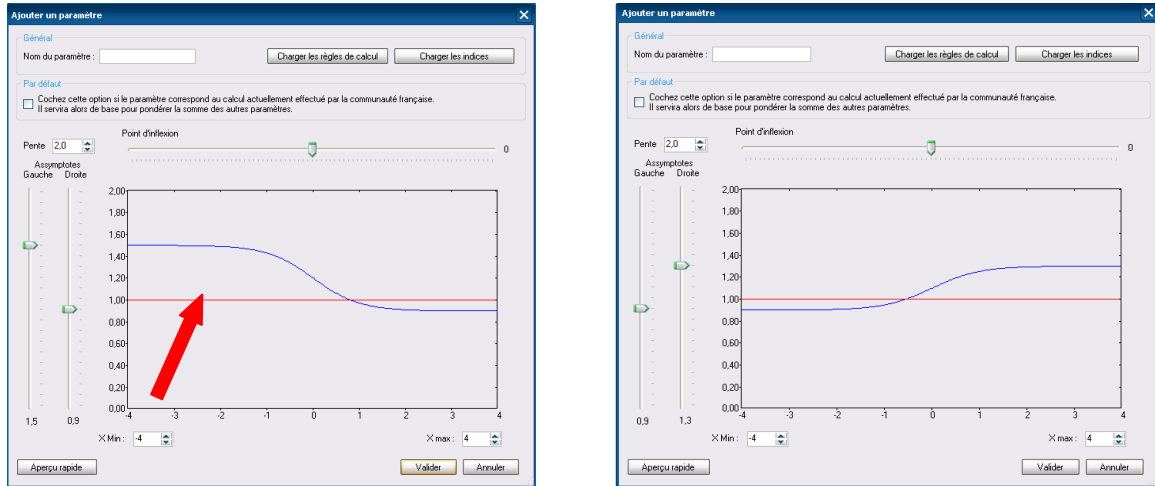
Ajouter un paramètre

Général
Nom du paramètre :
Charger les règles de calcul
Charger les indices

Par défaut
Cochez cette option si le paramètre correspond au calcul actuellement effectué par la communauté française. Il servira alors de base pour pondérer la somme des autres paramètres.

Pente 2,0
Point d'inflexion
0
Assymptotes
Gauche Droite

2,00
1,80
1,60
1,40
1,20
1,00
0,80
0,60
0,40
0,20
0,00
-4 -3 -2 -1 0 1 2 3 4

1,5 0,9
X Min : -4
X max : 4

Aperçu rapide
Valider
Annuler

Ajouter un paramètre

Général
Nom du paramètre :
Charger les règles de calcul
Charger les indices

Par défaut
Cochez cette option si le paramètre correspond au calcul actuellement effectué par la communauté française. Il servira alors de base pour pondérer la somme des autres paramètres.

Pente 2,0
Point d'inflexion
0
Assymptotes
Gauche Droite

2,00
1,80
1,60
1,40
1,20
1,00
0,80
0,60
0,40
0,20
0,00
-4 -3 -2 -1 0 1 2 3 4

0,9 1,3
X Min : -4
X max : 4

Aperçu rapide
Valider
Annuler